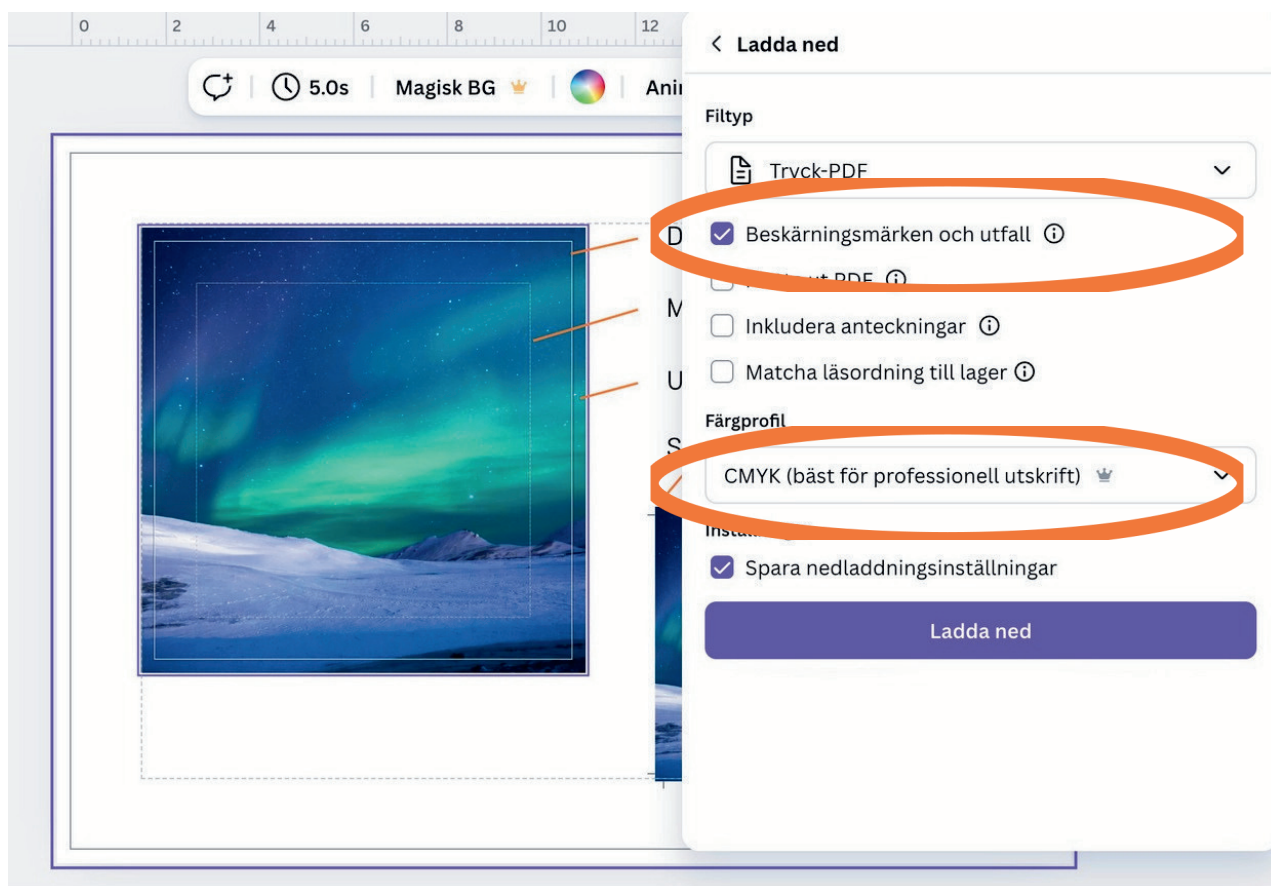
0 2 4 6 8 10 12

5.0s Magisk BG Ani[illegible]

D
M
U
S

Ladda ned

Filtyp

Tryck-PDF

Beskärningsmärken och utfall

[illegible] PDF

Inkludera anteckningar

Matcha läsordning till lager

Färgprofil

CMYK (bäst för professionell utskrift)

Inställ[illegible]

Spara nedladdningsinställningar

Ladda ned